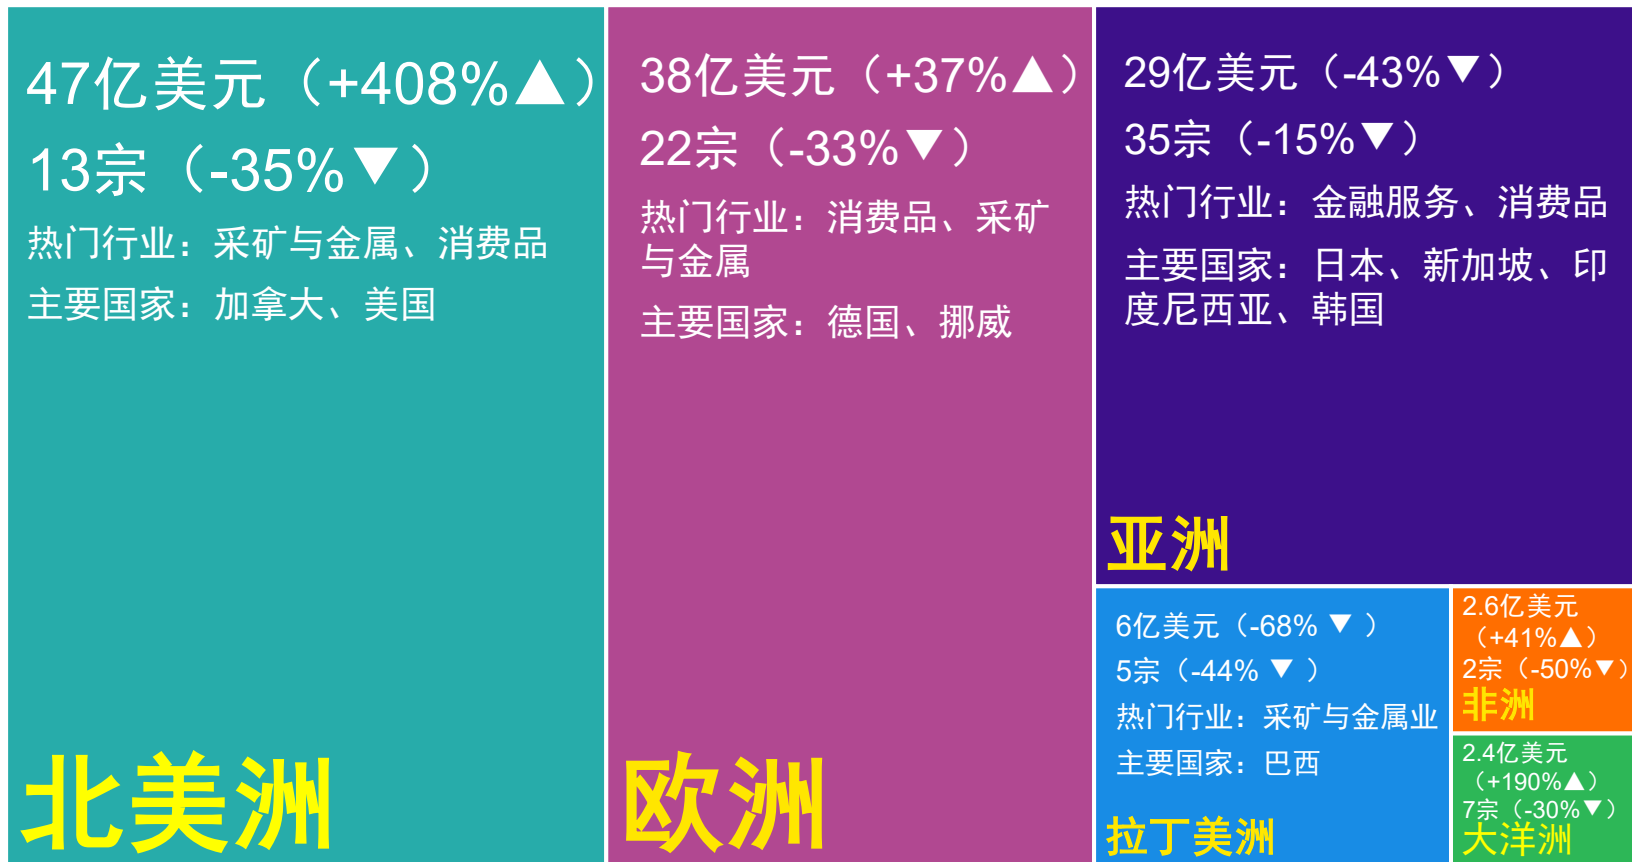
47亿美元（+408%▲）
13宗（-35%▼）
热门行业：采矿与金属、消费品
主要国家：加拿大、美国
北美洲

38亿美元（+37%▲）
22宗（-33%▼）
热门行业：消费品、采矿与金属
主要国家：德国、挪威
欧洲

29亿美元（-43%▼）
35宗（-15%▼）
热门行业：金融服务、消费品
主要国家：日本、新加坡、印度尼西亚、韩国
亚洲

6亿美元（-68%▼）
5宗（-44%▼）
热门行业：采矿与金属业
主要国家：巴西
拉丁美洲

2.6亿美元（+41%▲）
2宗（-50%▼）
非洲

2.4亿美元（+190%▲）
7宗（-30%▼）
大洋洲